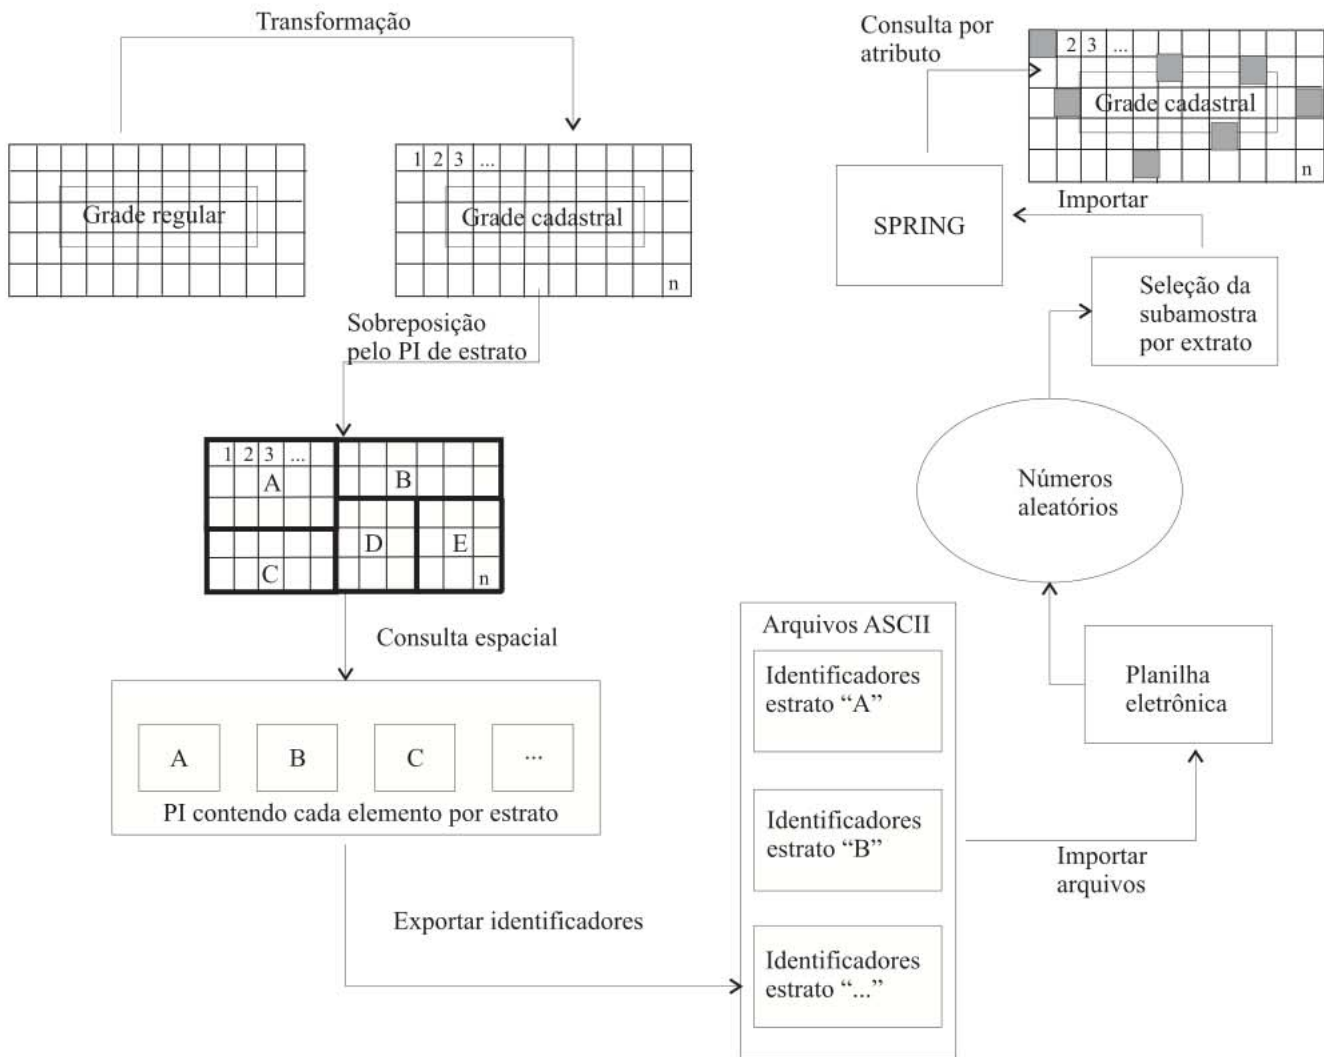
Transformação

Grade regular

1 2 3 ...

Grade cadastral

n

Sobreposição pelo PI de estrato

1 2 3 ...

A

B

C

D

E

n

Consulta espacial

A

B

C

...

PI contendo cada elemento por estrato

Exportar identificadores

Consulta por atributo

2 3 ...

Grade cadastral

n

SPRING

Importar

Seleção da subamostra por extrato

Números aleatórios

Arquivos ASCII

Identificadores estrato "A"

Identificadores estrato "B"

Identificadores estrato "..."

Planilha eletrônica

Importar arquivos